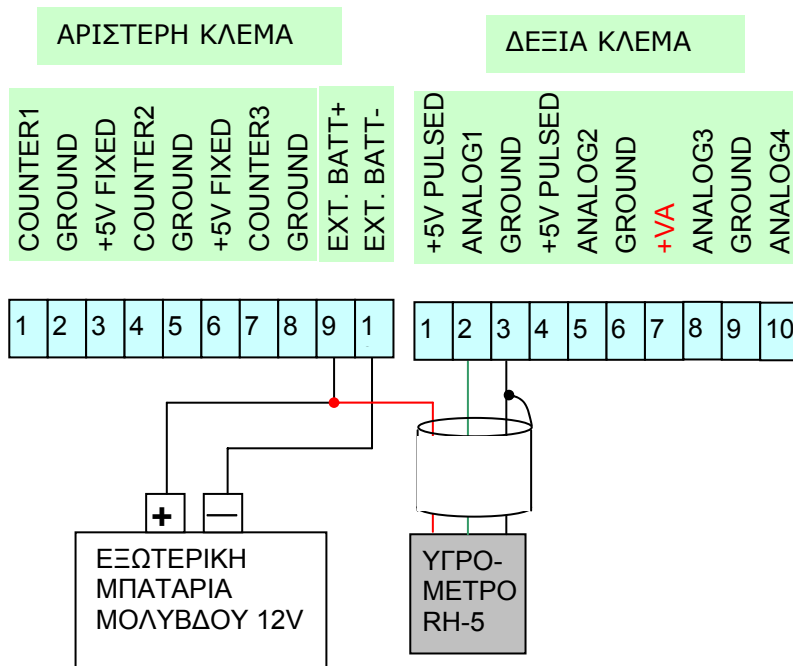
ΑΡΙΣΤΕΡΗ ΚΛΕΜΑ

ΔΕΞΙΑ ΚΛΕΜΑ

COUNTER1
GROUND
+5V FIXED
COUNTER2
GROUND
+5V FIXED
COUNTER3
GROUND
EXT. BATT+
EXT. BATT-

+5V PULSED
ANALOG1
GROUND
+5V PULSED
ANALOG2
GROUND
+VA
ANALOG3
GROUND
ANALOG4

| 1 | 2 | 3 | 4 | 5 | 6 | 7 | 8 | 9 | 1 |
|---|---|---|---|---|---|---|---|---|---|

| 1 | 2 | 3 | 4 | 5 | 6 | 7 | 8 | 9 | 10 |
|---|---|---|---|---|---|---|---|---|---|

+
—

ΕΞΩΤΕΡΙΚΗ ΜΠΑΤΑΡΙΑ ΜΟΛΥΒΔΟΥ 12V

ΥΓΡΟ-ΜΕΤΡΟ RH-5